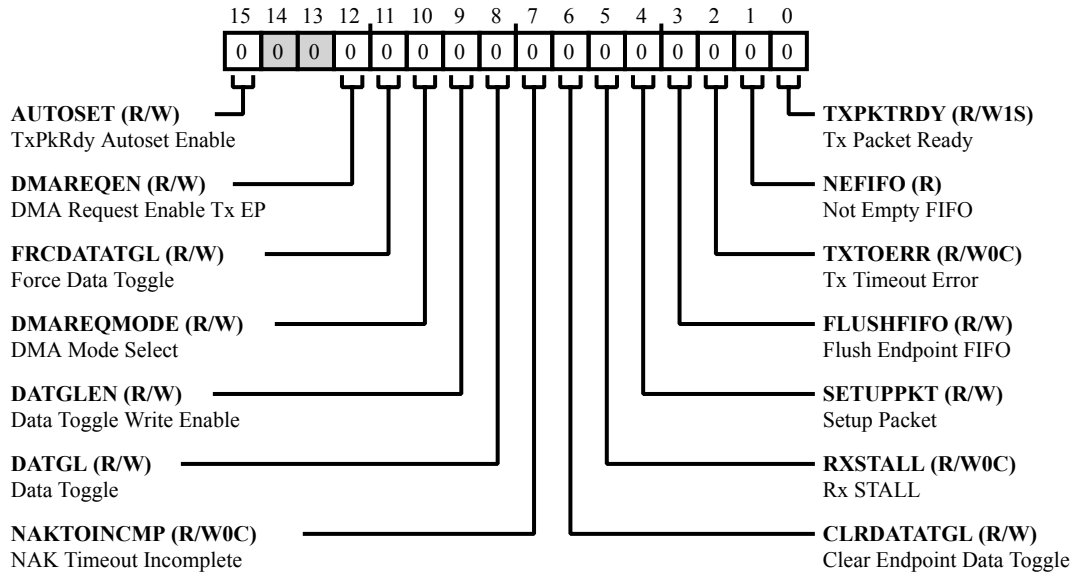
15 14 13 12 11 10 9 8 7 6 5 4 3 2 1 0

| 0 | 0 | 0 | 0 | 0 | 0 | 0 | 0 | 0 | 0 | 0 | 0 | 0 | 0 | 0 | 0 |
|---|---|---|---|---|---|---|---|---|---|---|---|---|---|---|---|

**AUTOSET (R/W)**
TxPkRdy Autoset Enable

**DMAREQEN (R/W)**
DMA Request Enable Tx EP

**FRCDATATGL (R/W)**
Force Data Toggle

**DMAREQMODE (R/W)**
DMA Mode Select

**DATGLEN (R/W)**
Data Toggle Write Enable

**DATGL (R/W)**
Data Toggle

**NAKTOINCMP (R/W0C)**
NAK Timeout Incomplete

**TXPKTRDY (R/W1S)**
Tx Packet Ready

**NEFIFO (R)**
Not Empty FIFO

**TXTOERR (R/W0C)**
Tx Timeout Error

**FLUSHFIFO (R/W)**
Flush Endpoint FIFO

**SETUPPKT (R/W)**
Setup Packet

**RXSTALL (R/W0C)**
Rx STALL

**CLRDATATGL (R/W)**
Clear Endpoint Data Toggle